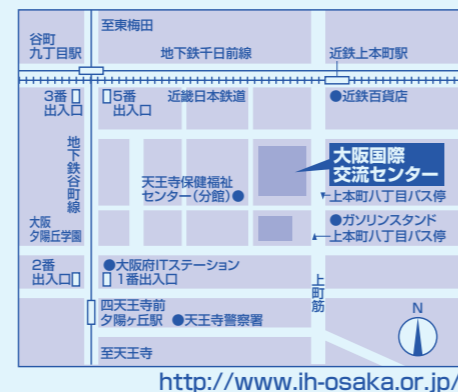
谷町九丁目駅

至東梅田

地下鉄千日前線

近鉄上本町駅

3番出入口

5番出入口

近鉄日本鉄道

●近鉄百貨店

地下鉄谷町線

天王寺保健福祉センター（分館）●

大阪国際交流センター

上本町八丁目バス停

●ガソリンスタンド

上本町八丁目バス停

大阪夕陽丘学園

2番出入口

●大阪府ITステーション

1番出入口

上町筋

四天王寺前夕陽ヶ丘駅

●天王寺警察署

N

至天王寺

http://www.ih-osaka.or.jp/